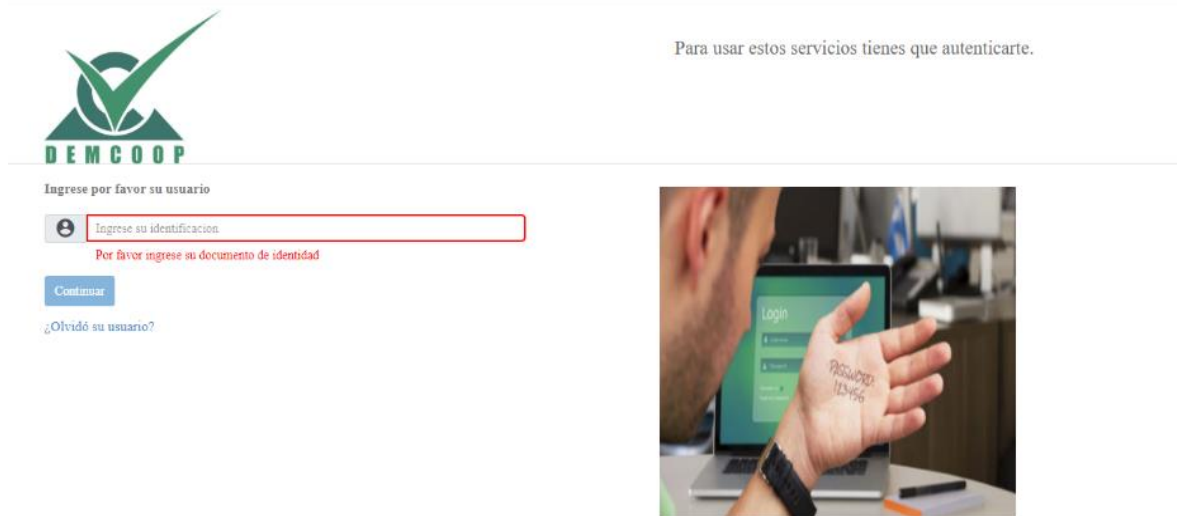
DEMCOOP

Para usar estos servicios tienes que autenticarte.

Ingrese por favor su usuario

Ingrese su identificacion

Por favor ingrese su documento de identidad

Continuar

¿Olvidó su usuario?

Login

PASSWORD 123456